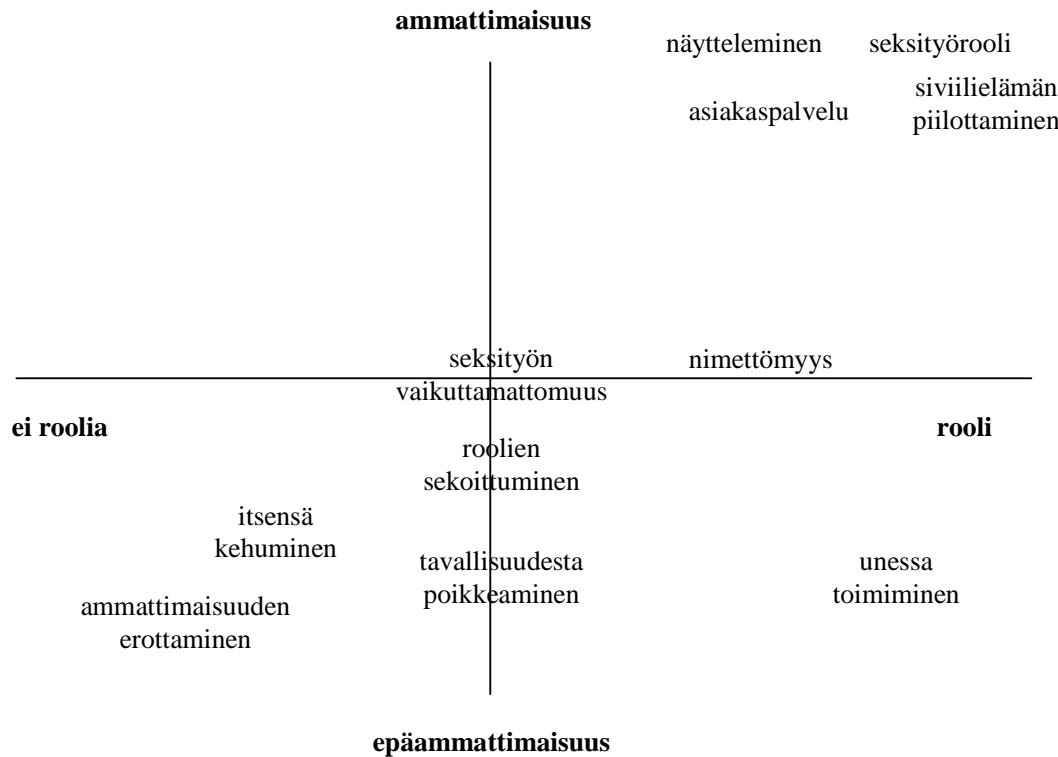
ammattimaisuus

näytteleminen

seksityörooli

asiakaspalvelu

siviilielämän piilottaminen

seksityön vaikuttamattomuus

nimettömyys

ei roolia

rooli

roolien sekoittuminen

itsensä kehuminen

tavallisuudesta poikkeaminen

unessa toimiminen

ammattimaisuuden erottaminen

epäammattimaisuus